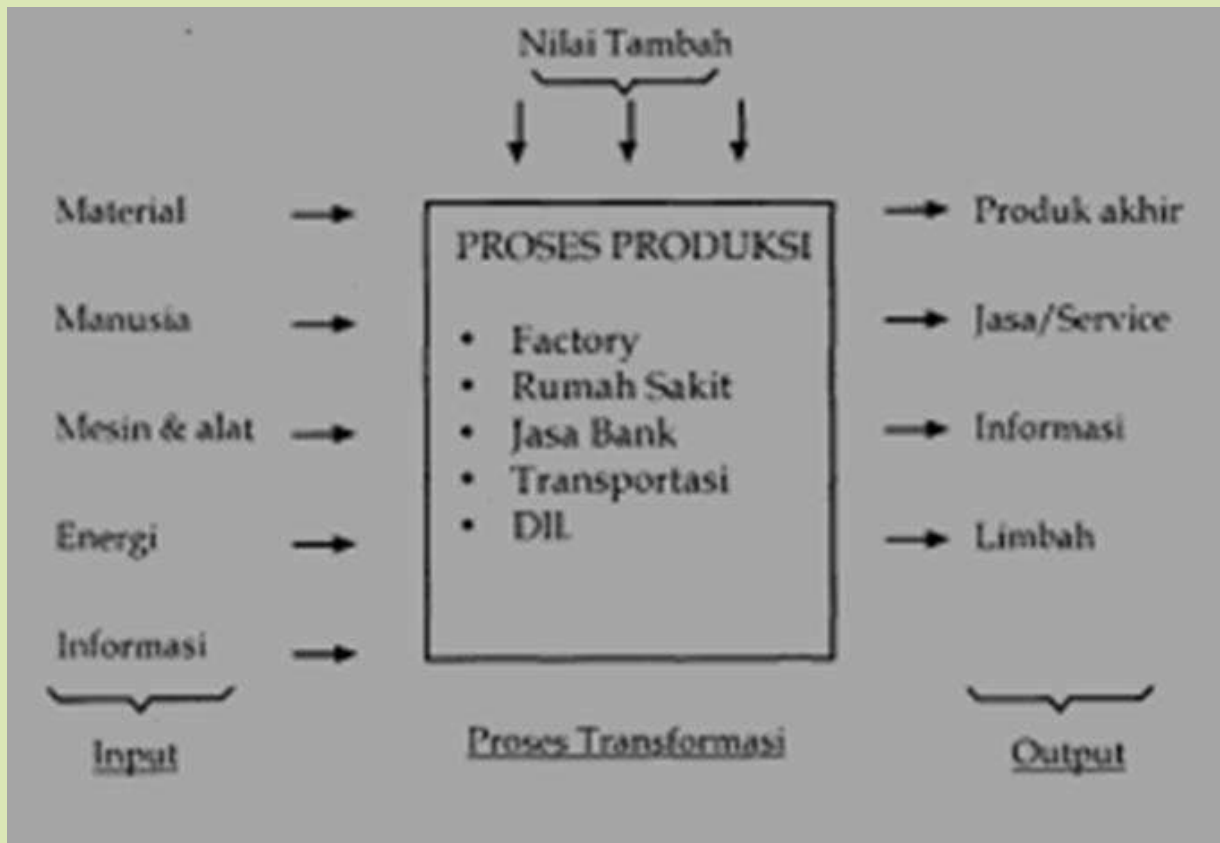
Nilai Tambah

Material
Manusia
Mesin & alat
Energi
Informasi

Input

PROSES PRODUKSI

• Factory
• Rumah Sakit
• Jasa Bank
• Transportasi
• Dll

Proses Transformasi

Produk akhir
Jasa/Service
Informasi
Limbah

Output